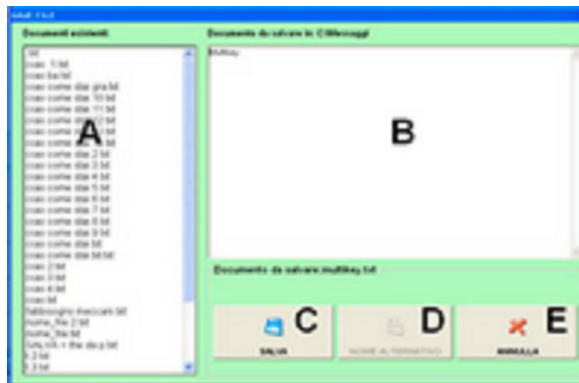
Salva File

Documenti esistenti:

.txt
ciao .1.txt
ciao ba.txt
ciao come stai gra.txt
ciao come stai 10.txt
ciao come stai 11.txt
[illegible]
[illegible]
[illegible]
ciao come stai 2.txt
ciao come stai 3.txt
ciao come stai 4.txt
ciao come stai 5.txt
ciao come stai 6.txt
ciao come stai 7.txt
ciao come stai 8.txt
ciao come stai 9.txt
ciao come stai.txt
ciao come stai.txt.txt
ciao 2.txt
ciao 3.txt
ciao 4.txt
ciao.txt
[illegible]
nome_file 2.txt
nome_file.txt
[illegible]
1 2.txt
1 3.txt

A

Documento da salvare in: C:\Messaggi

multikey

B

Documento da salvare: multikey.txt

C
SALVA

D
NOME ALTERNATIVO

E
ANNULLA